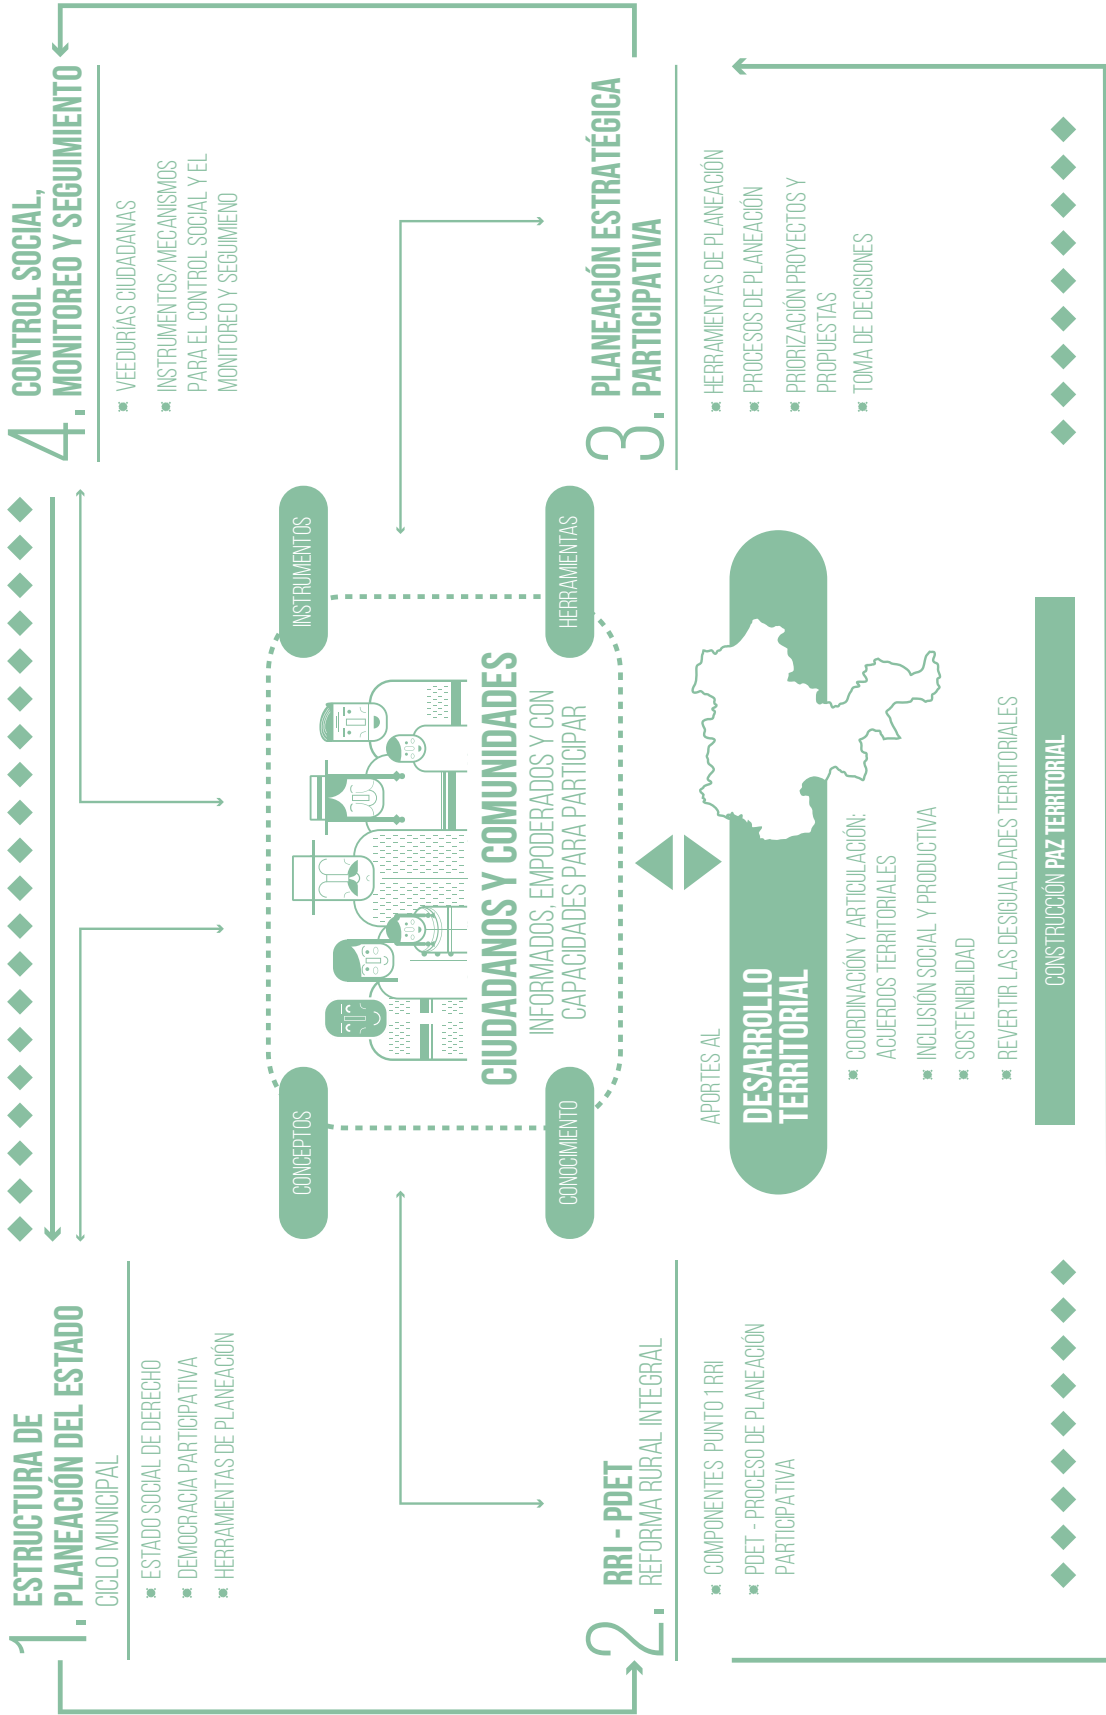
4. CONTROL SOCIAL, MONITOREO Y SEGUIMIENTO
VEEDURÍAS CIUDADANAS
INSTRUMENTOS/MECANISMOS PARA EL CONTROL SOCIAL Y EL MONITOREO Y SEGUIMIENO

3. PLANEACIÓN ESTRATÉGICA PARTICIPATIVA
HERRAMIENTAS DE PLANEACIÓN
PROCESOS DE PLANEACIÓN
PRIORIZACIÓN PROYECTOS Y PROPUESTAS
TOMA DE DECISIONES

INSTRUMENTOS
HERRAMIENTAS
CIUDADANOS Y COMUNIDADES
INFORMADOS, EMPODERADOS Y CON CAPACIDADES PARA PARTICIPAR
CONCEPTOS
CONOCIMIENTO

APORTES AL
DESARROLLO TERRITORIAL
COORDINACIÓN Y ARTICULACIÓN: ACUERDOS TERRITORIALES
INCLUSIÓN SOCIAL Y PRODUCTIVA
SOSTENIBILIDAD
REVERTIR LAS DESIGUALDADES TERRITORIALES
CONSTRUCCIÓN PAZ TERRITORIAL

1. ESTRUCTURA DE PLANEACIÓN DEL ESTADO
CICLO MUNICIPAL
ESTADO SOCIAL DE DERECHO
DEMOCRACIA PARTICIPATIVA
HERRAMIENTAS DE PLANEACIÓN

2. RRI - PDET
REFORMA RURAL INTEGRAL
COMPONENTES PUNTO 1 RRI
PDET - PROCESO DE PLANEACIÓN PARTICIPATIVA